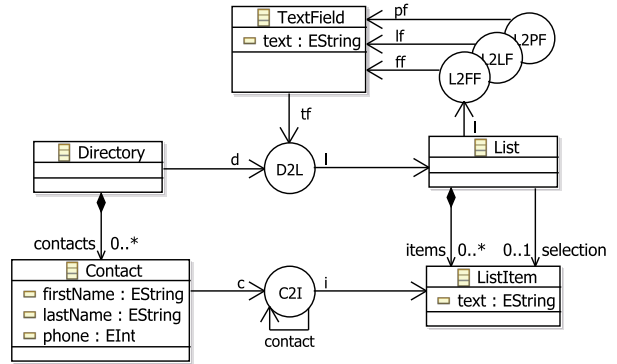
TextField
text : EString
pf
lf
ff
L2PF
L2LF
L2FF
tf
l
Directory
d
D2L
l
List
contacts 0..*
items 0..*
0..1 selection
Contact
firstName : EString
lastName : EString
phone : EInt
c
C2I
i
contact
ListItem
text : EString